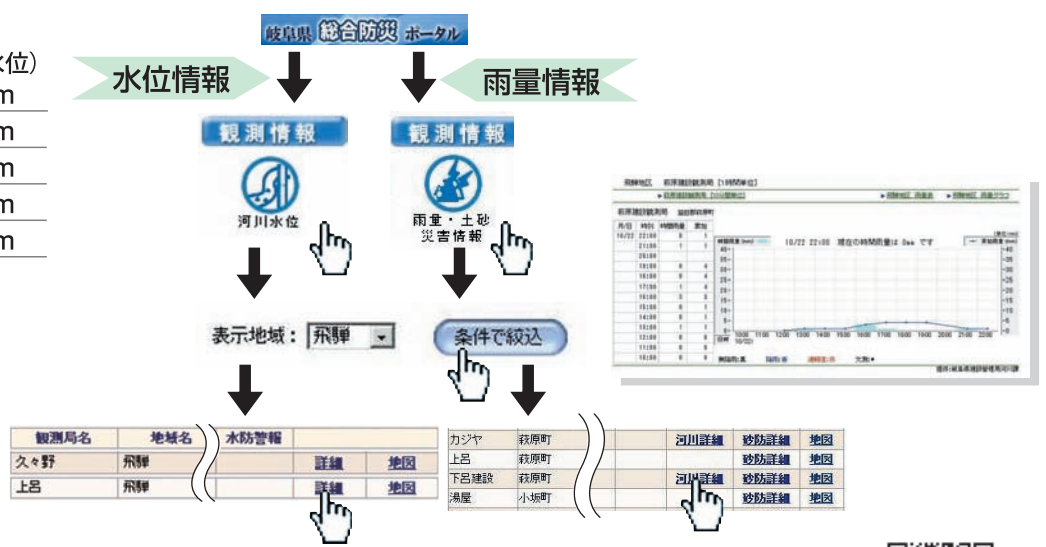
水位)
m
m
m
m
m

岐阜県 総合防災 ポータル

水位情報

雨量情報

観測情報

河川水位

観測情報

雨量・土砂災害情報

表示地域: 飛騨

条件で絞込

| 観測局名 | 地域名 | 水防警報 | | |
|---|---|---|---|---|
| 久々野 | 飛騨 | | 詳細 | 地図 |
| 上呂 | 飛騨 | | 詳細 | 地図 |

| カジヤ | 萩原町 | | 河川詳細 | 砂防詳細 | 地図 |
|---|---|---|---|---|---|
| 上呂 | 萩原町 | | | 砂防詳細 | 地図 |
| 下呂建設 | 萩原町 | | 河川詳細 | 砂防詳細 | 地図 |
| 湯屋 | 小坂町 | | | 砂防詳細 | 地図 |

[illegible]